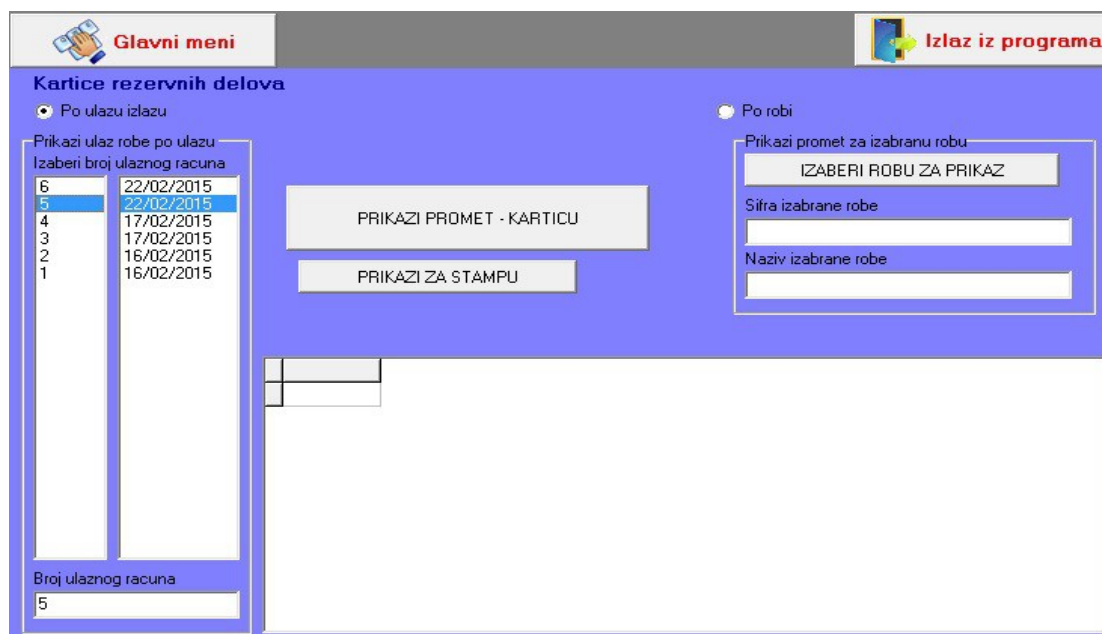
Glavni meni

Izlaz iz programa

Kartice rezervnih delova

Po ulazu izlazu

Po robi

Prikazi ulaz robe po ulazu

Izaberi broj ulaznog racuna

| | |
|---|---|
| 6 | 22/02/2015 |
| 5 | 22/02/2015 |
| 4 | 17/02/2015 |
| 3 | 17/02/2015 |
| 2 | 16/02/2015 |
| 1 | 16/02/2015 |

PRIKAZI PROMET - KARTICU

PRIKAZI ZA STAMPU

Prikazi promet za izabranu robu

IZABERI ROBU ZA PRIKAZ

Sifra izabrane robe

Naziv izabrane robe

Broj ulaznog racuna

5